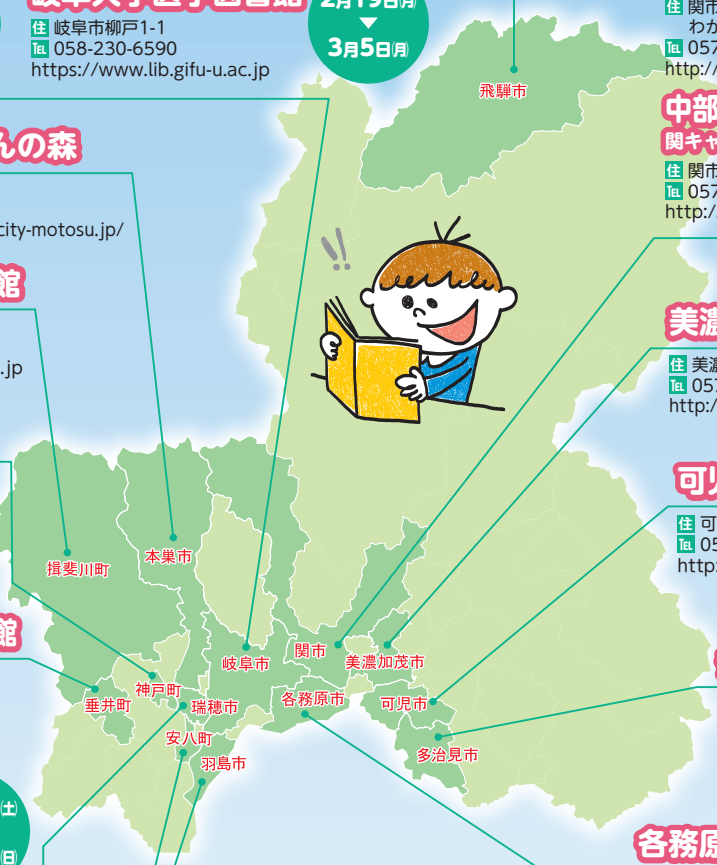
住 岐阜市柳戸1-1
TEL 058-230-6590
https://www.lib.gifu-u.ac.jp

2月19日(月)
3月5日(月)

んの森

city-motosu.jp/

館

.jp

館

住 関市
わか
TEL 057
http:/

中部
関キャ

住 関市
TEL 057
http:/

美濃

住 美濃
TEL 057
http:/

可リ

住 可
TEL 05
http:

飛騨市

揖斐川町
本巣市
神戸町
垂井町
瑞穂市
岐阜市
関市
美濃加茂市
各務原市
可児市
安八町
羽島市
多治見市

(土)
(日)

各務原